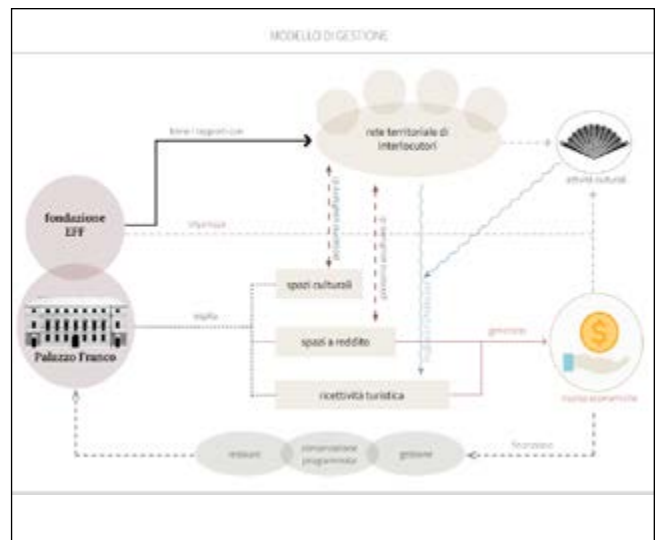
MODELLO DI GESTIONE

rete territoriale di interlocutori

attività culturali

fondazione EFF

Palazzo Franco

spazi culturali

spazi a reddito

ricettività turistica

risorse economiche

restauro

conservazione programmata

gestione

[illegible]

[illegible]

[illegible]

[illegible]

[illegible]

generano

finanziano